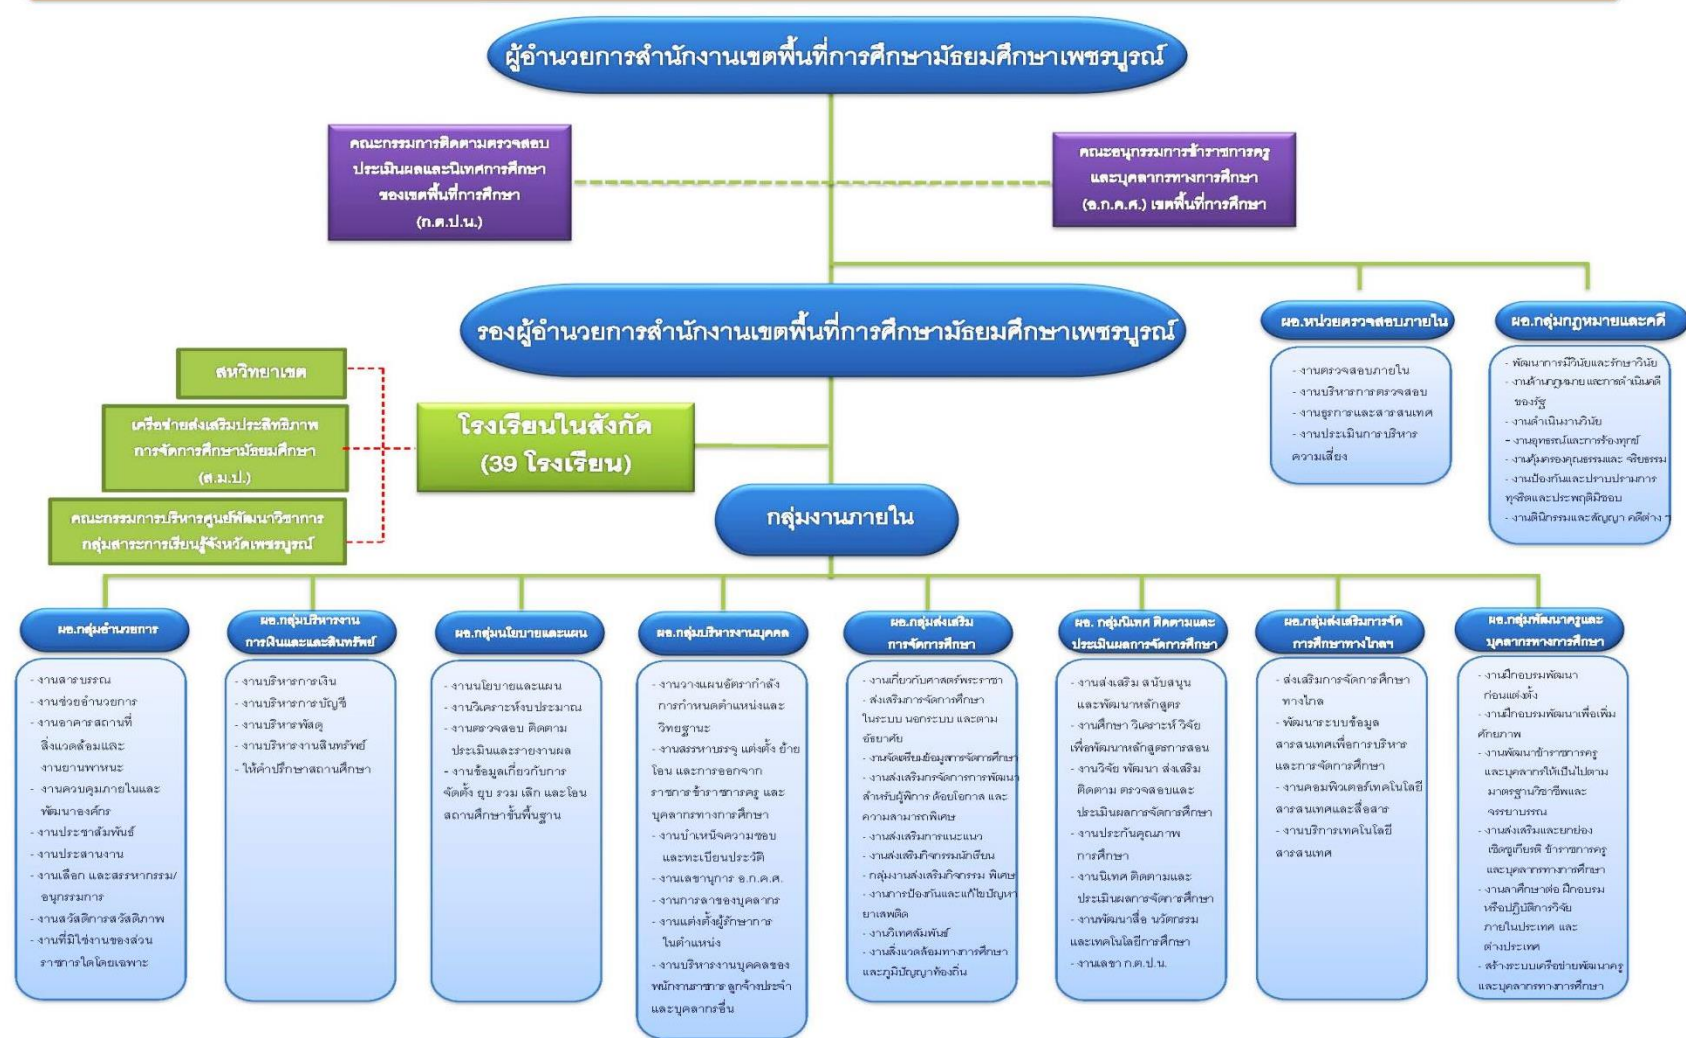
ผู้อำนวยการสำนักงานเขตพื้นที่การศึกษามัธยมศึกษาเพชรบูรณ์

คณะกรรมการติดตามตรวจสอบ ประเมินผลและนิเทศการศึกษา ของเขตพื้นที่การศึกษา (ก.ต.ป.น.)

คณะอนุกรรมการข้าราชการครู และบุคลากรทางการศึกษา (อ.ก.ค.ศ.) เขตพื้นที่การศึกษา

รองผู้อำนวยการสำนักงานเขตพื้นที่การศึกษามัธยมศึกษาเพชรบูรณ์

ผอ.หน่วยตรวจสอบภายใน
- งานตรวจสอบภายใน
- งานบริหารการตรวจสอบ
- งานธุรการและสารสนเทศ
- งานประเมินการบริหารความเสี่ยง

ผอ.กลุ่มกฎหมายและคดี
- พัฒนาการมีวินัยและรักษาวินัย
- งานด้านกฎหมายและการดำเนินคดีของรัฐ
- งานดำเนินงานวินัย
- งานอุทธรณ์และการร้องทุกข์
- งานคุ้มครองคุณธรรมและจริยธรรม
- งานป้องกันและปราบปรามการทุจริตและประพฤติมิชอบ
- งานนิติกรรมและสัญญา คดีต่าง ๆ

สหวิทยาเขต

เครือข่ายส่งเสริมประสิทธิภาพการจัดการศึกษามัธยมศึกษา (ส.ม.ป.)

คณะกรรมการบริหารศูนย์พัฒนาวิชาการ กลุ่มสาระการเรียนรู้จังหวัดเพชรบูรณ์

โรงเรียนในสังกัด (39 โรงเรียน)

กลุ่มงานภายใน

ผอ.กลุ่มอำนวยการ
- งานสารบรรณ
- งานช่วยอำนวยการ
- งานอาคารสถานที่ สิ่งแวดล้อมและงานยานพาหนะ
- งานควบคุมภายในและพัฒนาองค์กร
- งานประชาสัมพันธ์
- งานประสานงาน
- งานเลือก และสรรหากรรม/อนุกรรมการ
- งานสวัสดิการสวัสดิภาพ
- งานที่มิใช่งานของส่วนราชการใดโดยเฉพาะ

ผอ.กลุ่มบริหารงานการเงินและและสินทรัพย์
- งานบริหารการเงิน
- งานบริหารการบัญชี
- งานบริหารพัสดุ
- งานบริหารงานสินทรัพย์
- ให้คำปรึกษาสถานศึกษา

ผอ.กลุ่มนโยบายและแผน
- งานนโยบายและแผน
- งานวิเคราะห์งบประมาณ
- งานตรวจสอบ ติดตาม ประเมินและรายงานผล
- งานข้อมูลเกี่ยวกับการจัดตั้ง ยุบ รวม เลิก และโอนสถานศึกษาขั้นพื้นฐาน

ผอ.กลุ่มบริหารงานบุคคล
- งานวางแผนอัตรากำลัง การกำหนดตำแหน่งและวิทยฐานะ
- งานสรรหาบรรจุ แต่งตั้ง ย้าย โอน และการออกจากราชการข้าราชการครู และบุคลากรทางการศึกษา
- งานบำเหน็จความชอบ และทะเบียนประวัติ
- งานเลขานุการ อ.ก.ค.ศ.
- งานการลาของบุคลากร
- งานแต่งตั้งผู้รักษาการในตำแหน่ง
- งานบริหารงานบุคคลของพนักงานราชการ ลูกจ้างประจำ และบุคลากรอื่น

ผอ.กลุ่มส่งเสริมการจัดการศึกษา
- งานเกี่ยวกับศาสตร์พระราชา
- ส่งเสริมการจัดการศึกษาในระบบ นอกระบบ และตามอัธยาศัย
- งานจัดเตรียมข้อมูลสารจัดการศึกษา
- งานส่งเสริมการจัดการการพัฒนาสำหรับผู้พิการ ด้อยโอกาส และความสามารถพิเศษ
- งานส่งเสริมการแนะแนว
- งานส่งเสริมกิจกรรมนักเรียน
- กลุ่มงานส่งเสริมกิจกรรม พิเศษ
- งานการป้องกันและแก้ไขปัญหายาเสพติด
- งานวิเทศสัมพันธ์
- งานสิ่งแวดล้อมทางการศึกษาและภูมิปัญญาท้องถิ่น

ผอ. กลุ่มนิเทศ ติดตามและประเมินผลการจัดการศึกษา
- งานส่งเสริม สนับสนุนและพัฒนาหลักสูตร
- งานศึกษา วิเคราะห์ วิจัยเพื่อพัฒนาหลักสูตรการสอน
- งานวิจัย พัฒนา ส่งเสริม ติดตาม ตรวจสอบและประเมินผลการจัดการศึกษา
- งานประกันคุณภาพการศึกษา
- งานนิเทศ ติดตามและประเมินผลการจัดการศึกษา
- งานพัฒนาสื่อ นวัตกรรมและเทคโนโลยีการศึกษา
- งานเลขา ก.ต.ป.น.

ผอ.กลุ่มส่งเสริมการจัดการศึกษาทางไกล
- ส่งเสริมการจัดการศึกษาทางไกล
- พัฒนาระบบข้อมูลสารสนเทศเพื่อการบริหารและการจัดการศึกษา
- งานคอมพิวเตอร์เทคโนโลยีสารสนเทศและสื่อสาร
- งานบริการเทคโนโลยีสารสนเทศ

ผอ.กลุ่มพัฒนาครูและบุคลากรทางการศึกษา
- งานฝึกอบรมพัฒนาก่อนแต่งตั้ง
- งานฝึกอบรมพัฒนาเพื่อเพิ่มศักยภาพ
- งานพัฒนาข้าราชการครูและบุคลากรให้เป็นไปตามมาตรฐานวิชาชีพและจรรยาบรรณ
- งานส่งเสริมและยกย่องเชิดชูเกียรติ ข้าราชการครูและบุคลากรทางการศึกษา
- งานลาศึกษาต่อ ฝึกอบรมหรือปฏิบัติการวิจัยภายในประเทศ และต่างประเทศ
- สร้างระบบเครือข่ายพัฒนาครูและบุคลากรทางการศึกษา